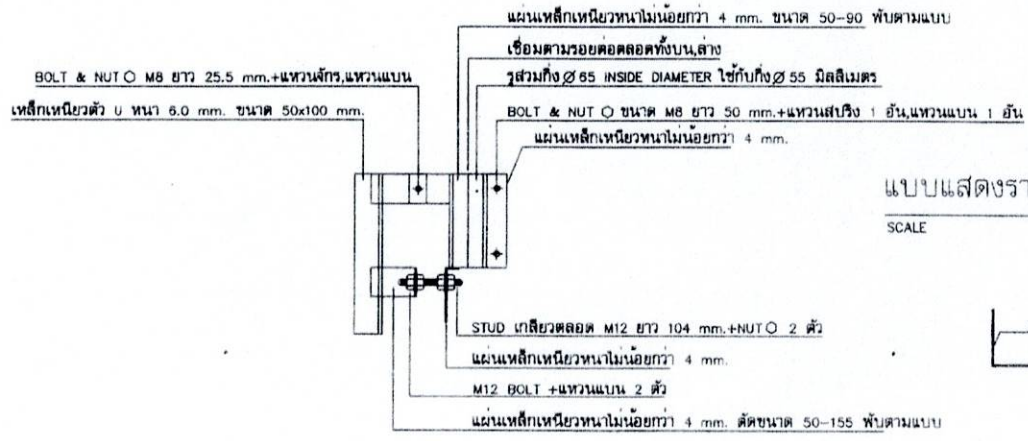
แผ่นเหล็กเหนียวหนาไม่น้อยกว่า 4 mm. ขนาด 50-90 พับตามแบบ

เชื่อมตามรอยต่อตลอดทั้งบน,ล่าง

BOLT & NUT ○ M8 ยาว 25.5 mm.+แหวนจักร,แหวนแบน

รูสวมกิ่ง $\varnothing$ 65 INSIDE DIAMETER ใช้กับกิ่ง $\varnothing$ 55 มิลลิเมตร

เหล็กเหนียวตัว U หนา 6.0 mm. ขนาด 50x100 mm.

BOLT & NUT ○ ขนาด M8 ยาว 50 mm.+แหวนสปริง 1 อัน,แหวนแบน 1 อัน

แผ่นเหล็กเหนียวหนาไม่น้อยกว่า 4 mm.

แบบแสดงรา

SCALE

STUD เกลียวตลอด M12 ยาว 104 mm.+NUT○ 2 ตัว

แผ่นเหล็กเหนียวหนาไม่น้อยกว่า 4 mm.

M12 BOLT +แหวนแบน 2 ตัว

แผ่นเหล็กเหนียวหนาไม่น้อยกว่า 4 mm. ตัดขนาด 50-155 พับตามแบบ